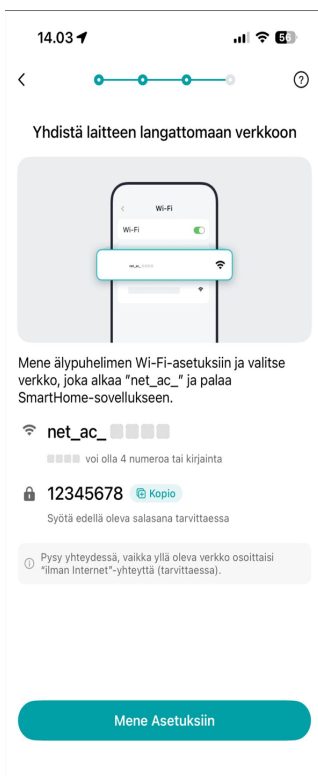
14.03

Yhdistä laitteen langattomaan verkkoon

Wi-Fi
Wi-Fi
net_ac_

Mene älypuhelimen Wi-Fi-asetuksiin ja valitse verkko, joka alkaa "net_ac_" ja palaa SmartHome-sovellukseen.

net_ac_

voi olla 4 numeroa tai kirjainta

12345678 Kopio

Syötä edellä oleva salasana tarvittaessa

Pysy yhteydessä, vaikka yllä oleva verkko osoittaisi "ilman Internet"-yhteyttä (tarvittaessa).

Mene Asetuksiin